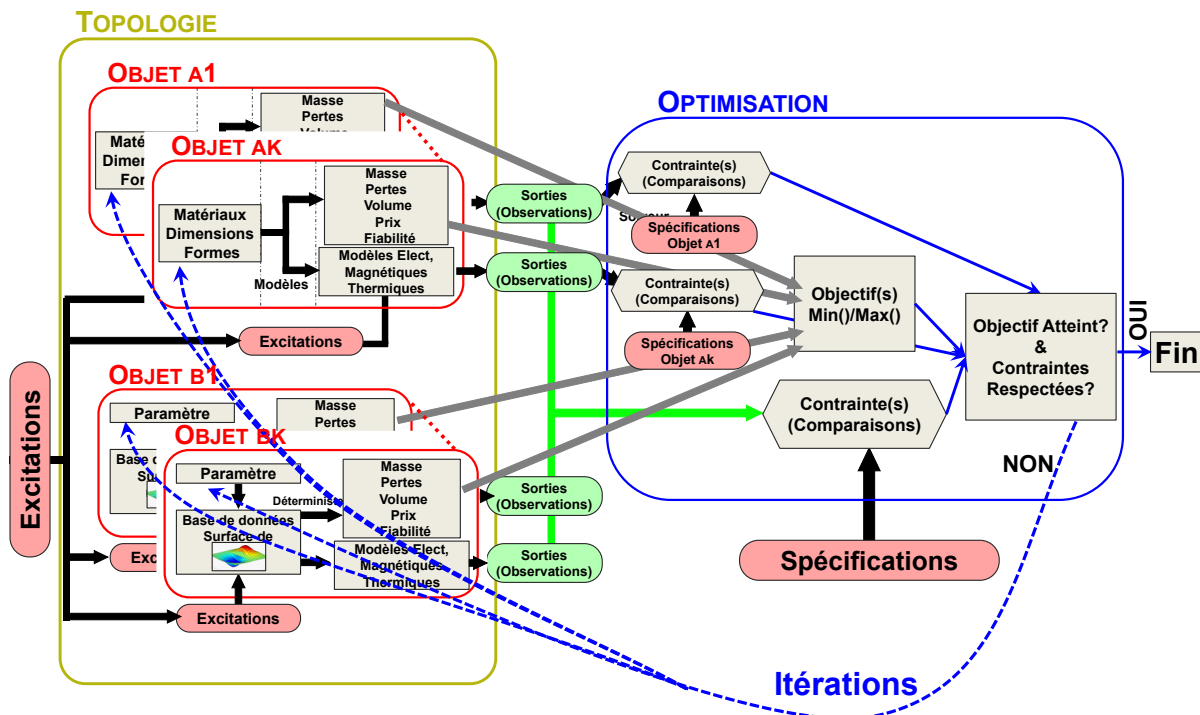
TOPOLOGIE

OBJET A1

Masse
Pertes
Volume

Maté
Dimen
For

OBJET AK

Masse
Pertes
Volume
Prix
Fiabilité

Matériaux
Dimensions
Formes

Modèles Elect,
Magnétiques
Thermiques

Modèles

Excitations

Excitations

OBJET B1

Paramètre

Masse
Pertes

Base d
Su

OBJET BK

Paramètre

Déterministe

Masse
Pertes
Volume
Prix
Fiabilité

Base de données
Surface de

Modèles Elect,
Magnétiques
Thermiques

Exc

Excitations

Sorties
(Observations)

Sorties
(Observations)

Sorties
(Observations)

Sorties
(Observations)

OPTIMISATION

Contrainte(s)
(Comparaisons)

Spécifications
Objet A1

Contrainte(s)
(Comparaisons)

Spécifications
Objet Ak

Objectif(s)
Min()/Max()

Contrainte(s)
(Comparaisons)

Objectif Atteint?
&
Contraintes
Respectées?

OUI

Fin

NON

Spécifications

Itérations